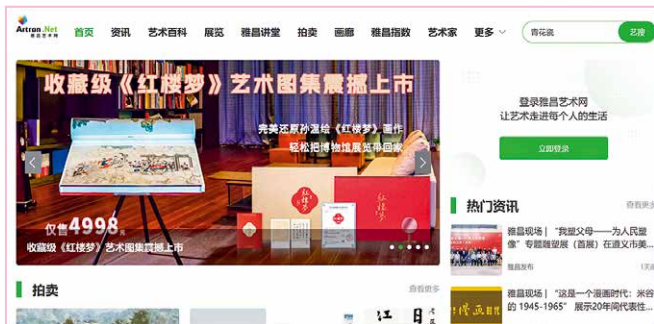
Artron.Net 雅昌艺术网

首页 资讯 艺术百科 展览 雅昌讲堂 拍卖 画廊 雅昌指数 艺术家 更多

青花瓷 艺搜

收藏级《红楼梦》艺术图集震撼上市

完美还原孙温绘《红楼梦》画作

轻松把博物馆展览带回家

仅售4998元

红楼梦

收藏级《红楼梦》艺术图集震撼上市

登录雅昌艺术网

让艺术走进每个人的生活

立即登录

热门资讯

查看更多

雅昌现场｜"我是父母——为人民塑像"专题雕塑展（首展）在遵义市美...

雅昌发布

雅昌现场｜"这是一个漫画时代：米谷的1945-1965"展示20年间代表性...

拍卖

查看更多